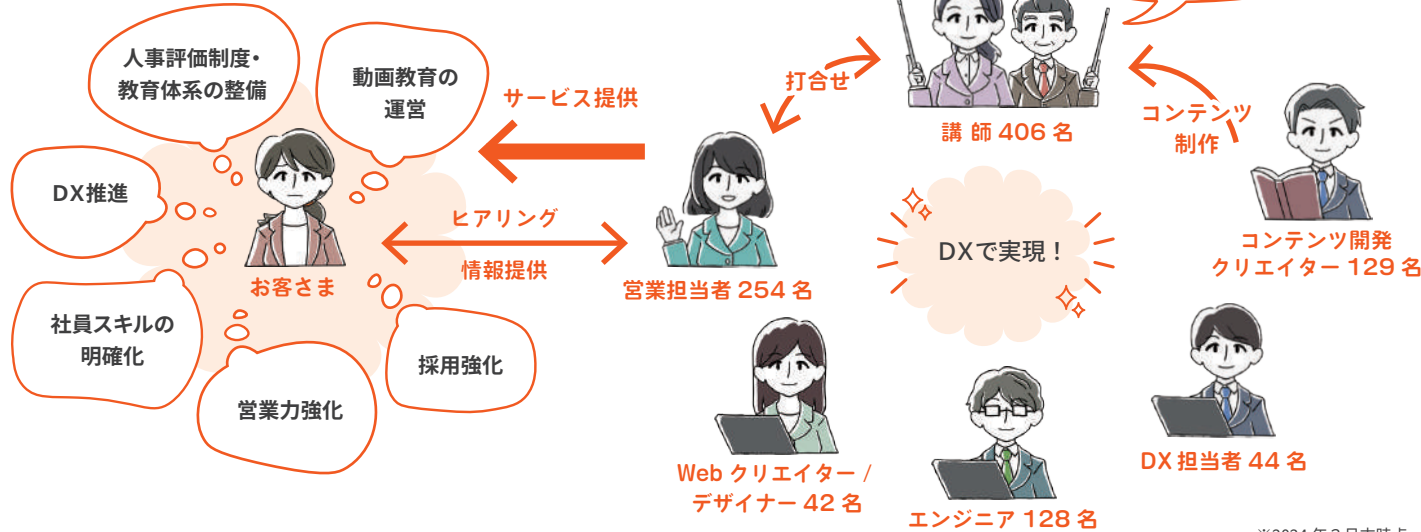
人事評価制度・教育体系の整備

動画教育の運営

DX推進

社員スキルの明確化

営業力強化

採用強化

お客さま

サービス提供

ヒアリング

情報提供

打合せ

講 師 406 名

コンテンツ制作

営業担当者 254 名

DXで実現！

コンテンツ開発クリエイター 129 名

Web クリエイター / デザイナー 42 名

エンジニア 128 名

DX 担当者 44 名

※2024 年 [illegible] 月末時点